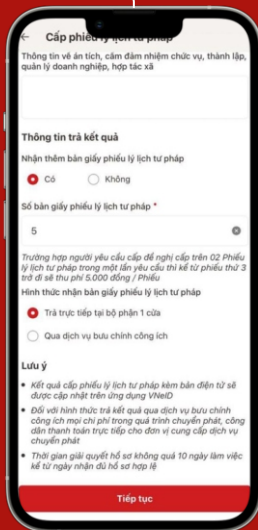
Cấp phiếu lý lịch tư pháp

Thông tin về án tích, cấm đảm nhiệm chức vụ, thành lập, quản lý doanh nghiệp, hợp tác xã

Thông tin trả kết quả

Nhận thêm bản giấy phiếu lý lịch tư pháp

Có

Không

Số bản giấy phiếu lý lịch tư pháp *

5

Trường hợp người yêu cầu cấp đề nghị cấp trên 02 Phiếu lý lịch tư pháp trong một lần yêu cầu thì kể từ phiếu thứ 3 trở đi sẽ thu phí 5.000 đồng / Phiếu

Hình thức nhận bản giấy phiếu lý lịch tư pháp

Trả trực tiếp tại bộ phận 1 cửa

Qua dịch vụ bưu chính công ích

Lưu ý

Kết quả cấp phiếu lý lịch tư pháp kèm bản điện tử sẽ được cập nhật trên ứng dụng VNeID

Đối với hình thức trả kết quả qua dịch vụ bưu chính công ích mọi chi phí trong quá trình chuyển phát, công dân thanh toán trực tiếp cho đơn vị cung cấp dịch vụ chuyển phát

Thời gian giải quyết hồ sơ không quá 10 ngày làm việc kể từ ngày nhận đủ hồ sơ hợp lệ

Tiếp tục